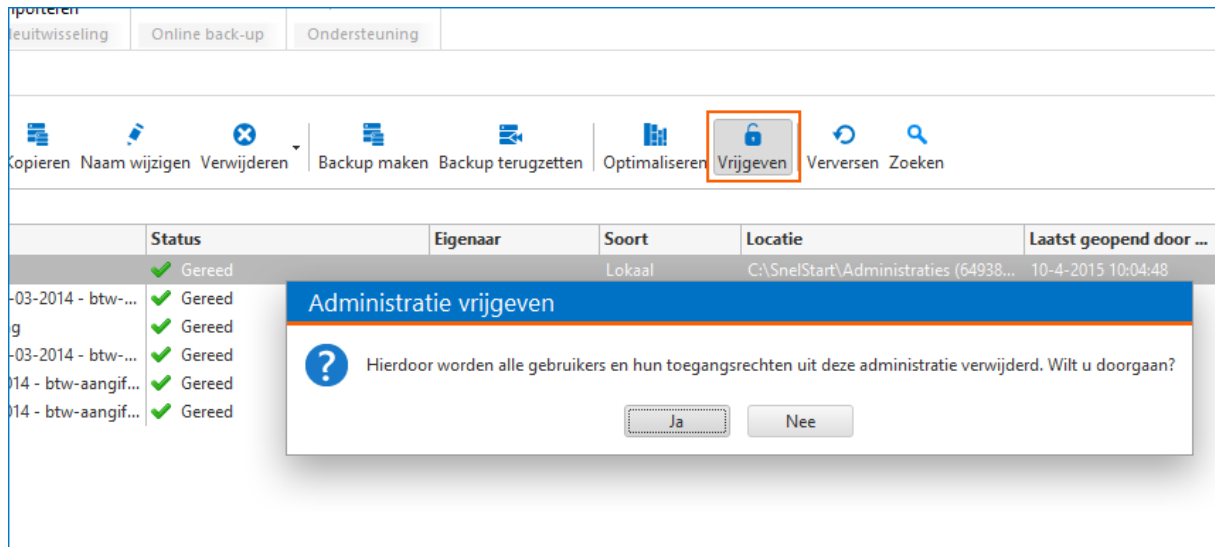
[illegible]porteren
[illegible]euitwisseling Online back-up Ondersteuning

Kopieren Naam wijzigen Verwijderen Backup maken Backup terugzetten Optimaliseren Vrijgeven Verversen Zoeken

| | Status | Eigenaar | Soort | Locatie | Laatst geopend door ... |
|---|---|---|---|---|---|
| | Gereed | | Lokaal | C:\SnelStart\Administraties (64938... | 10-4-2015 10:04:48 |
| -03-2014 - btw-... | Gereed | | | | |
| g | Gereed | | | | |
| -03-2014 - btw-... | Gereed | | | | |
| )14 - btw-aangif... | Gereed | | | | |
| )14 - btw-aangif... | Gereed | | | | |

Administratie vrijgeven

Hierdoor worden alle gebruikers en hun toegangsrechten uit deze administratie verwijderd. Wilt u doorgaan?

Ja Nee